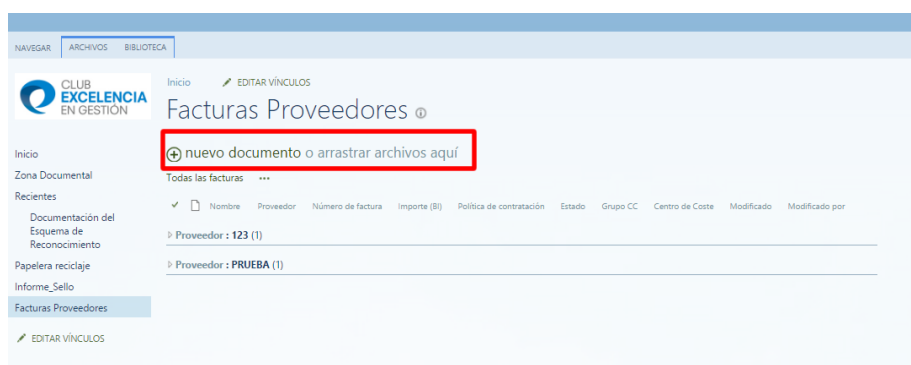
NAVEGAR ARCHIVOS BIBLIOTECA

CLUB EXCELENCIA EN GESTIÓN

Inicio EDITAR VÍNCULOS

Facturas Proveedores

Inicio
Zona Documental
Recientes
Documentación del Esquema de Reconocimiento
Papelera reciclaje
Informe_Sello
Facturas Proveedores

EDITAR VÍNCULOS

⊕ nuevo documento o arrastrar archivos aquí

Todas las facturas •••

| ✓ | Nombre | Proveedor | Número de factura | Importe (BI) | Política de contratación | Estado | Grupo CC | Centro de Coste | Modificado | Modificado por |
|---|---|---|---|---|---|---|---|---|---|---|

Proveedor : 123 (1)

Proveedor : PRUEBA (1)